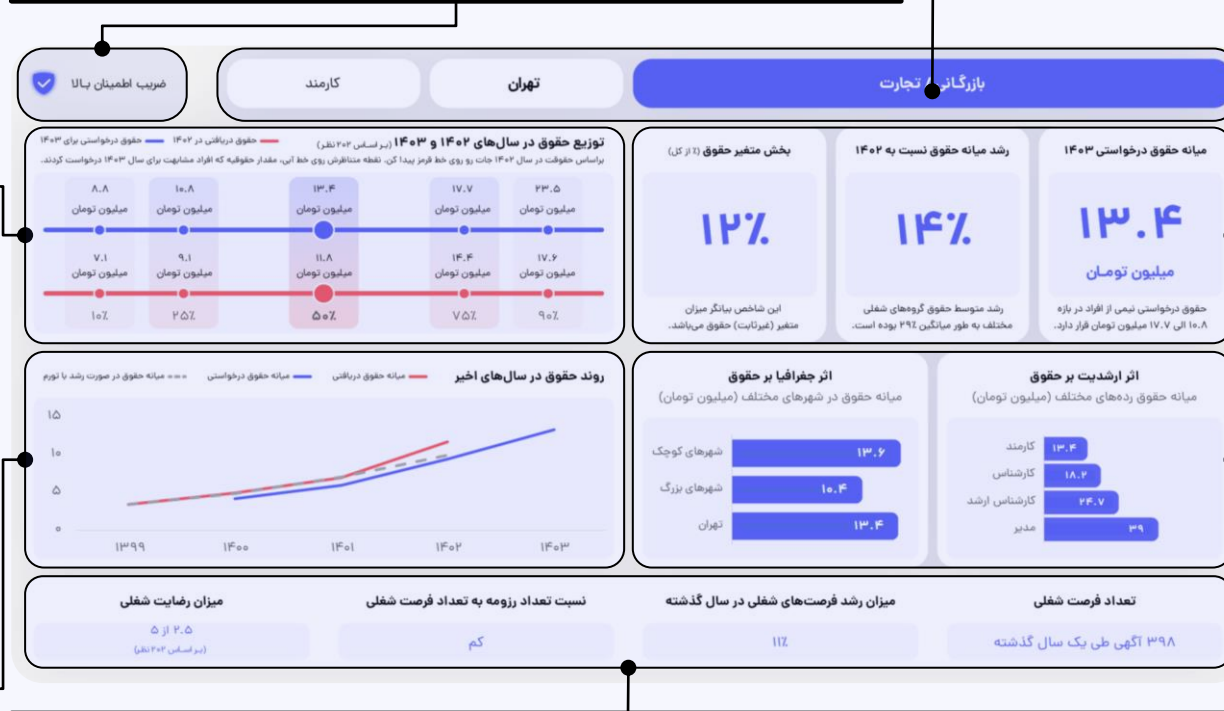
ضریب اطمینان بالا

کارمند

تهران

بازرگانی و تجارت

توزیع حقوق در سال‌های ۱۴۰۲ و ۱۴۰۳ (بر اساس ۲۰۲ نظر)

حقوق دریافتی در ۱۴۰۲

حقوق درخواستی برای ۱۴۰۳

براساس حقوقت در سال ۱۴۰۲ جات رو روی خط قرمز پیدا کن. نقطه متناظرش روی خط آبی، مقدار حقوقیه که افراد مشابهت برای سال ۱۴۰۳ درخواست کردند.

۸.۸ میلیون تومان | ۱۰.۸ میلیون تومان | ۱۳.۴ میلیون تومان | ۱۷.۷ میلیون تومان | ۲۳.۵ میلیون تومان

۷.۱ میلیون تومان | ۹.۱ میلیون تومان | ۱۱.۸ میلیون تومان | ۱۴.۴ میلیون تومان | ۱۷.۶ میلیون تومان

۱۰٪ | ۲۵٪ | ۵۰٪ | ۷۵٪ | ۹۰٪

بخش متغیر حقوق (٪ از کل)

۱۲٪

این شاخص بیانگر میزان متغیر (غیرثابت) حقوق می‌باشد.

رشد میانه حقوق نسبت به ۱۴۰۲

۱۴٪

رشد متوسط حقوق گروه‌های شغلی مختلف به طور میانگین ۲۹٪ بوده است.

میانه حقوق درخواستی ۱۴۰۳

۱۳.۴

میلیون تومان

حقوق درخواستی نیمی از افراد در بازه ۱۰.۸ الی ۱۷.۷ میلیون تومان قرار دارد.

روند حقوق در سال‌های اخیر

میانه حقوق دریافتی

میانه حقوق درخواستی

میانه حقوق در صورت رشد با تورم

۱۵
۱۰
۵
۰

۱۳۹۹ ۱۴۰۰ ۱۴۰۱ ۱۴۰۲ ۱۴۰۳

اثر جغرافیا بر حقوق

میانه حقوق در شهرهای مختلف (میلیون تومان)

شهرهای کوچک ۱۳.۶
شهرهای بزرگ ۱۰.۴
تهران ۱۳.۴

اثر ارشدیت بر حقوق

میانه حقوق رده‌های مختلف (میلیون تومان)

کارمند ۱۳.۴
کارشناس ۱۸.۲
کارشناس ارشد ۲۴.۷
مدیر ۳۹

میزان رضایت شغلی

۲.۵ از ۵
(بر اساس ۲۰۲ نظر)

نسبت تعداد رزومه به تعداد فرصت شغلی

کم

میزان رشد فرصت‌های شغلی در سال گذشته

۱۱٪

تعداد فرصت شغلی

۳۹۸ آگهی طی یک سال گذشته